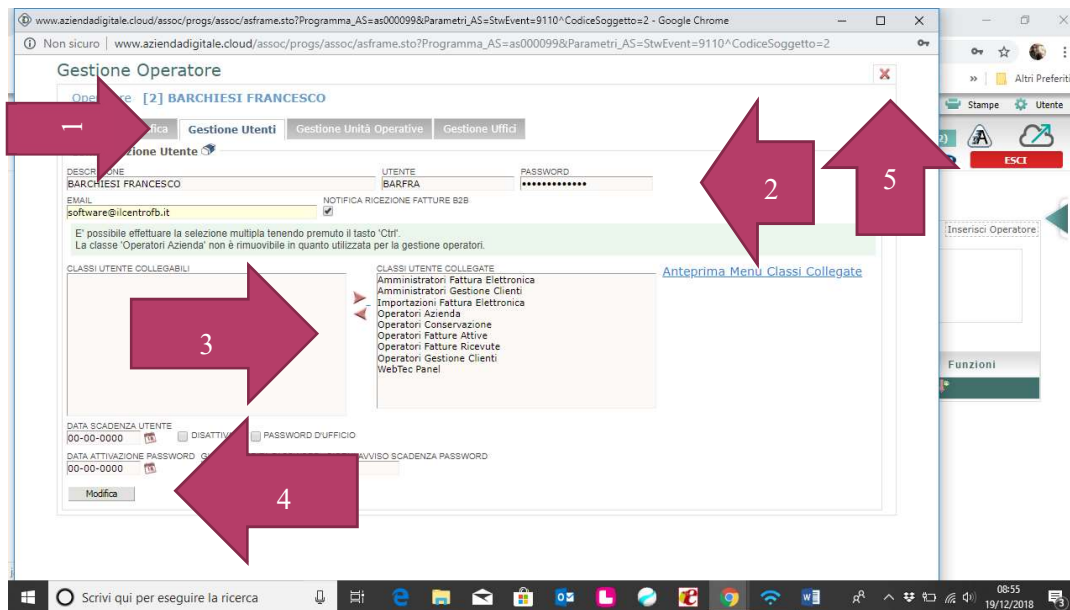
www.aziendadigitale.cloud/assoc/progs/assoc/asframe.sto?Programma_AS=as000099&Parametri_AS=StwEvent=9110^CodiceSoggetto=2 - Google Chrome

Non sicuro | www.aziendadigitale.cloud/assoc/progs/assoc/asframe.sto?Programma_AS=as000099&Parametri_AS=StwEvent=9110^CodiceSoggetto=2

Altri Preferiti

Stampe Utente

ESCI

Gestione Operatore

Ope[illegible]re [2] BARCHIESI FRANCESCO

1

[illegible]dica Gestione Utenti Gestione Unità Operative Gestione Uffici

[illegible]zione Utente

DESCR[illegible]ONE
BARCHIESI FRANCESCO

UTENTE
BARFRA

PASSWORD
•••••••••••••

2

5

EMAIL
software@ilcentrofb.it

NOTIFICA RICEZIONE FATTURE B2B

E' possibile effettuare la selezione multipla tenendo premuto il tasto 'Ctrl'.
La classe 'Operatori Azienda' non è rimuovibile in quanto utilizzata per la gestione operatori.

CLASSI UTENTE COLLEGABILI

CLASSI UTENTE COLLEGATE
Amministratori Fattura Elettronica
Amministratori Gestione Clienti
Importazioni Fattura Elettronica
Operatori Azienda
Operatori Conservazione
Operatori Fatture Attive
Operatori Fatture Ricevute
Operatori Gestione Clienti
WebTec Panel

Anteprima Menu Classi Collegate

Inserisci Operatore

3

Funzioni

DATA SCADENZA UTENTE
00-00-0000

DISATTIV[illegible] PASSWORD D'UFFICIO

DATA ATTIVAZIONE PASSWORD G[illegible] AVVISO SCADENZA PASSWORD
00-00-0000

4

Modifica

Scrivi qui per eseguire la ricerca

08:55
19/12/2018